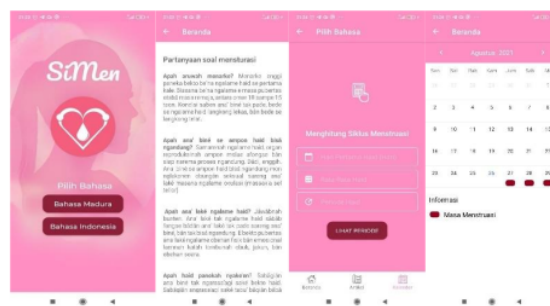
SiMen

Pilih Bahasa

Bahasa Madura

Bahasa Indonesia

Beranda

Pertanyaan soal menstruasi

Apah anyamah mensstrual? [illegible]

Apah ana' binè se ampon haid bisa ngandung? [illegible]

Apah ana' lakè ngalamè haid? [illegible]

Apah haid paneka nyaket? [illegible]

Pilih Bahasa

Menghitung Siklus Menstruasi

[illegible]

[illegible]

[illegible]

LIHAT PERIODE

Beranda

Artikel

Kalender

Beranda

Agustus 2021

| Sen | Sel | Rab | Kam | Jum | Sab | Mi |
|---|---|---|---|---|---|---|
| | | | | | | 1 |
| 2 | 3 | 4 | 5 | 6 | 7 | 8 |
| 9 | 10 | 11 | 12 | 13 | 14 | 15 |
| 16 | 17 | 18 | 19 | 20 | 21 | 22 |
| 23 | 24 | 25 | 26 | 27 | 28 | 29 |

Informasi

Masa Menstruasi